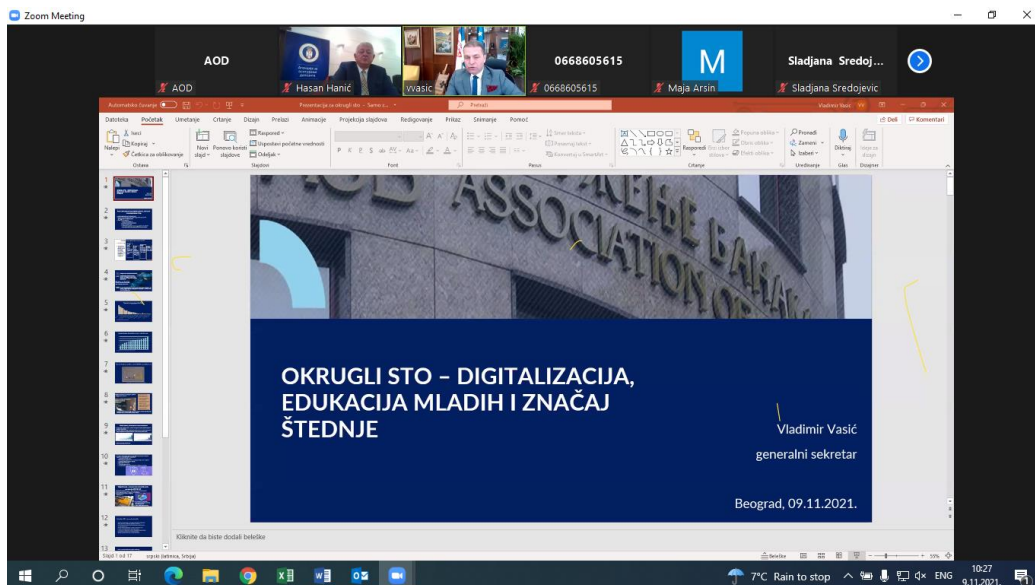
Zoom Meeting

AOD
AOD
Hasan Hanić
vvasic
0668605615
0668605615
M
Maja Arsin
Sladjana Sredoj...
Sladjana Sredojevic

Automatsko čuvanje
Prezentacija za okrugli sto - Samo z...
Pretraži
Vladimir Vasić

Datoteka Početak Umetanje Crtanje Dizajn Prelazi Animacije Projekcija slajdova Redigovanje Prikaz Snimanje Pomoć
Deli Komentari

Nalepi Kopiraj Četkica za oblikovanje
Novi slajd Ponovo koristi slajdove
Raspored Uspostavi početne vrednosti Odeljak
Oblici Rasporedi Brzi stilovi
Pronađi Zameni Izaberi
Diktiraj
Oblikovanje Slajdovi Font Pasus Crtanje Uređivanje Glas Dizajner

ASSOCIATION

OKRUGLI STO – DIGITALIZACIJA, EDUKACIJA MLADIH I ZNAČAJ ŠTEDNJE

Vladimir Vasić
generalni sekretar

Beograd, 09.11.2021.

Kliknite da biste dodali beleške

Slajd 1 od 17
srpski (latinica, Srbija)
Beleške
55%

7°C Rain to stop
ENG
10:27
9.11.2021.